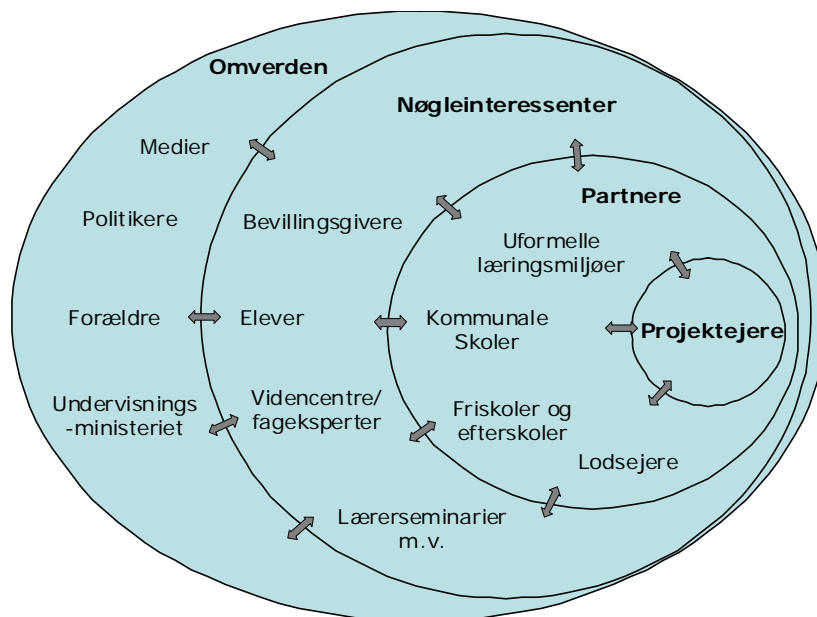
Omverden

Nøgleinteressenter

Medier

Partnere

Politikere

Bevillingsgivere

Uformelle læringsmiljøer

Forældre

Elever

Kommunale Skoler

Projektejere

Undervisnings -ministeriet

Videncentre/ fageksperter

Friskoler og efterskoler

Lodsejere

Lærerseminarier m.v.